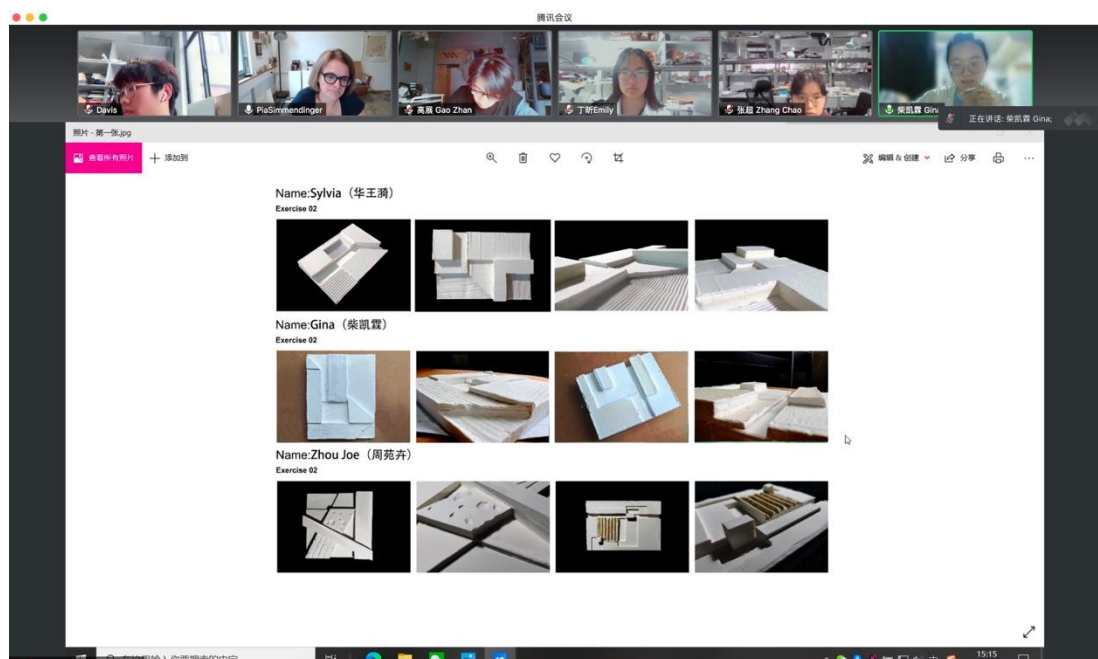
腾讯会议

Davis
PiaSimmendinger
高展 Gao Zhan
丁昕Emily
张超 Zhang Chao
柴凯霖 Gina
正在讲话: 柴凯霖 Gina;

照片 - 第一张.jpg

查看所有照片
+ 添加到

编辑 & 创建
分享

Name:Sylvia（华王漪）
Exercise 02

Name:Gina（柴凯霖）
Exercise 02

Name:Zhou Joe（周苑卉）
Exercise 02

15:15